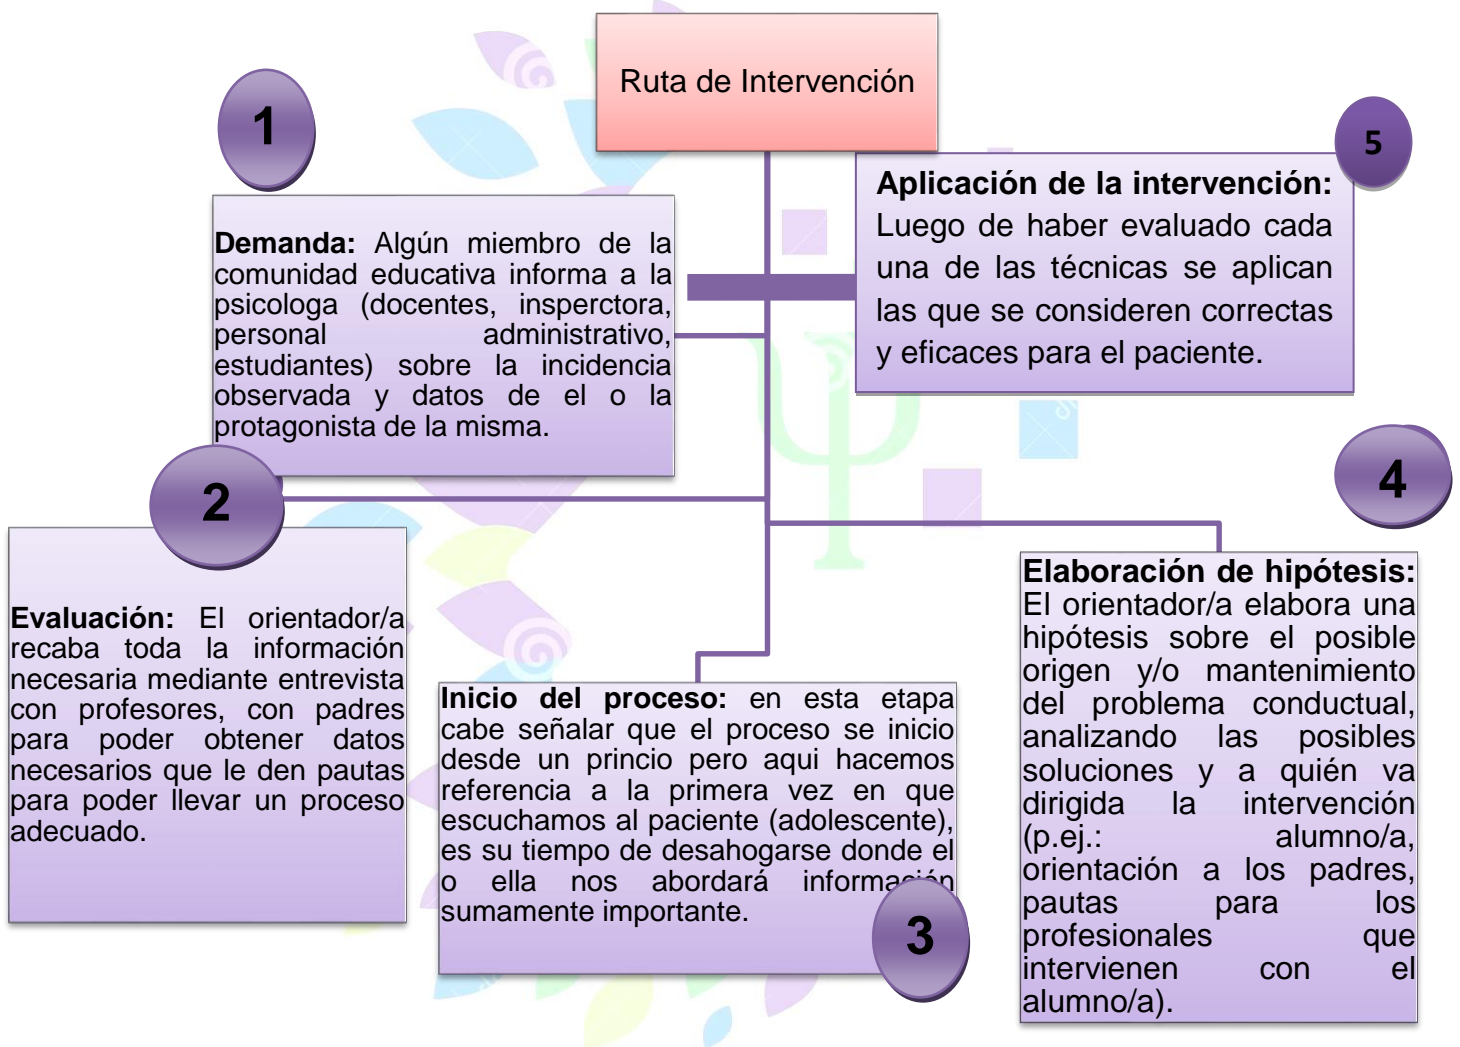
Ruta de Intervención

1

Demanda: Algún miembro de la comunidad educativa informa a la psicologa (docentes, insperctora, personal administrativo, estudiantes) sobre la incidencia observada y datos de el o la protagonista de la misma.

5

Aplicación de la intervención: Luego de haber evaluado cada una de las técnicas se aplican las que se consideren correctas y eficaces para el paciente.

2

Evaluación: El orientador/a recaba toda la información necesaria mediante entrevista con profesores, con padres para poder obtener datos necesarios que le den pautas para poder llevar un proceso adecuado.

4

Elaboración de hipótesis: El orientador/a elabora una hipótesis sobre el posible origen y/o mantenimiento del problema conductual, analizando las posibles soluciones y a quién va dirigida la intervención (p.ej.: alumno/a, orientación a los padres, pautas para los profesionales que intervienen con el alumno/a).

Inicio del proceso: en esta etapa cabe señalar que el proceso se inicio desde un princio pero aqui hacemos referencia a la primera vez en que escuchamos al paciente (adolescente), es su tiempo de desahogarse donde el o ella nos abordará información sumamente importante.

3